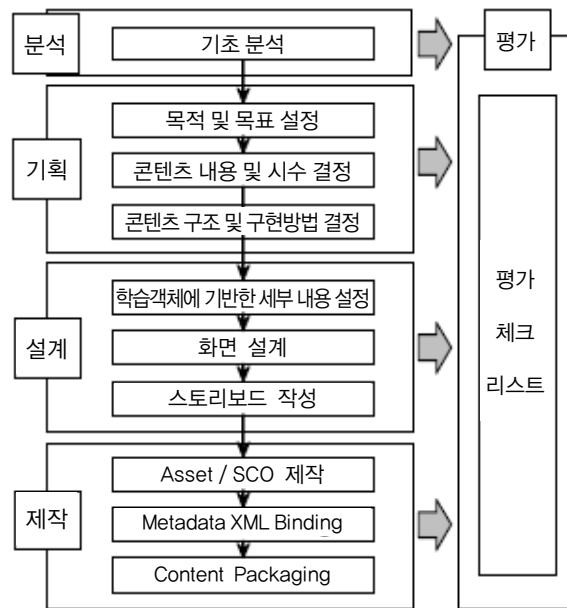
분석
기초 분석
기획
목적 및 목표 설정
콘텐츠 내용 및 시수 결정
콘텐츠 구조 및 구현방법 결정
설계
학습객체에 기반한 세부 내용 설정
화면 설계
스토리보드 작성
제작
Asset / SCO 제작
Metadata XML Binding
Content Packaging
평가
평가
체크
리스트